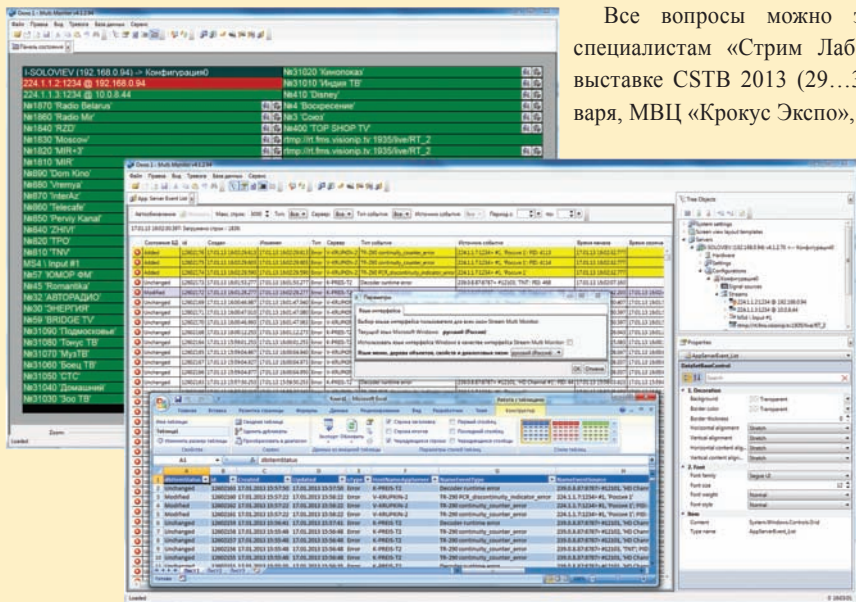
Все вопросы можно з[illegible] специалистам «Стрим Лаб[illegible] выставке CSTB 2013 (29…3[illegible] варя, МВЦ «Крокус Экспо»,

I-SOLOVIEV (192.168.0.94) -> Конфигурация0
224.1.1.2:1234 @ 192.168.0.94
224.1.1.3:1234 @ 10.0.8.44
№1870 'Radio Belarus'
№1860 'Radio Mir'
№1850 'InterAz'
№1840 'RZD'
№1830 'Moscow'
№1820 'MIR+3'
№1810 'MIR'
№890 'Dom Kino'
№880 'Vremya'
№870 'TNV'
№860 'Telecafe'
№850 'Perviy Kanal'
№840 'ZHIVI'
№820 'TPO'
№810 'TNV'
№54 'Первый #1'
№57 'ЮМОР ФМ'
№45 'Romantika'
№32 'АВТОРАДИО'
№30 'ЭНЕРГИЯ'
№59 'BRIDGE TV'
№31090 'Подмосковье'
№31080 'Топус ТВ'
№31070 'MysTB'
№31060 'Боец ТВ'
№31050 'CTC'
№31040 'Домашний'
№31030 'Зоо ТВ'
№31020 'Кинопоказ'
№31010 'Индия ТВ'
№410 'Disney'
№4 'Воскресение'
№3 'Союз'
№400 'TOP SHOP TV'
rtmp://rt.fms.visionip.tv:1935/live/RT_2
rtmp://rt.fms.visionip.tv:1935/live/RT_2
Loaded
Dows 1 - Multi Monitor v4.1.2.94
Tree Objects
Properties
AppServerEvent_List
Параметры
OK Отмена